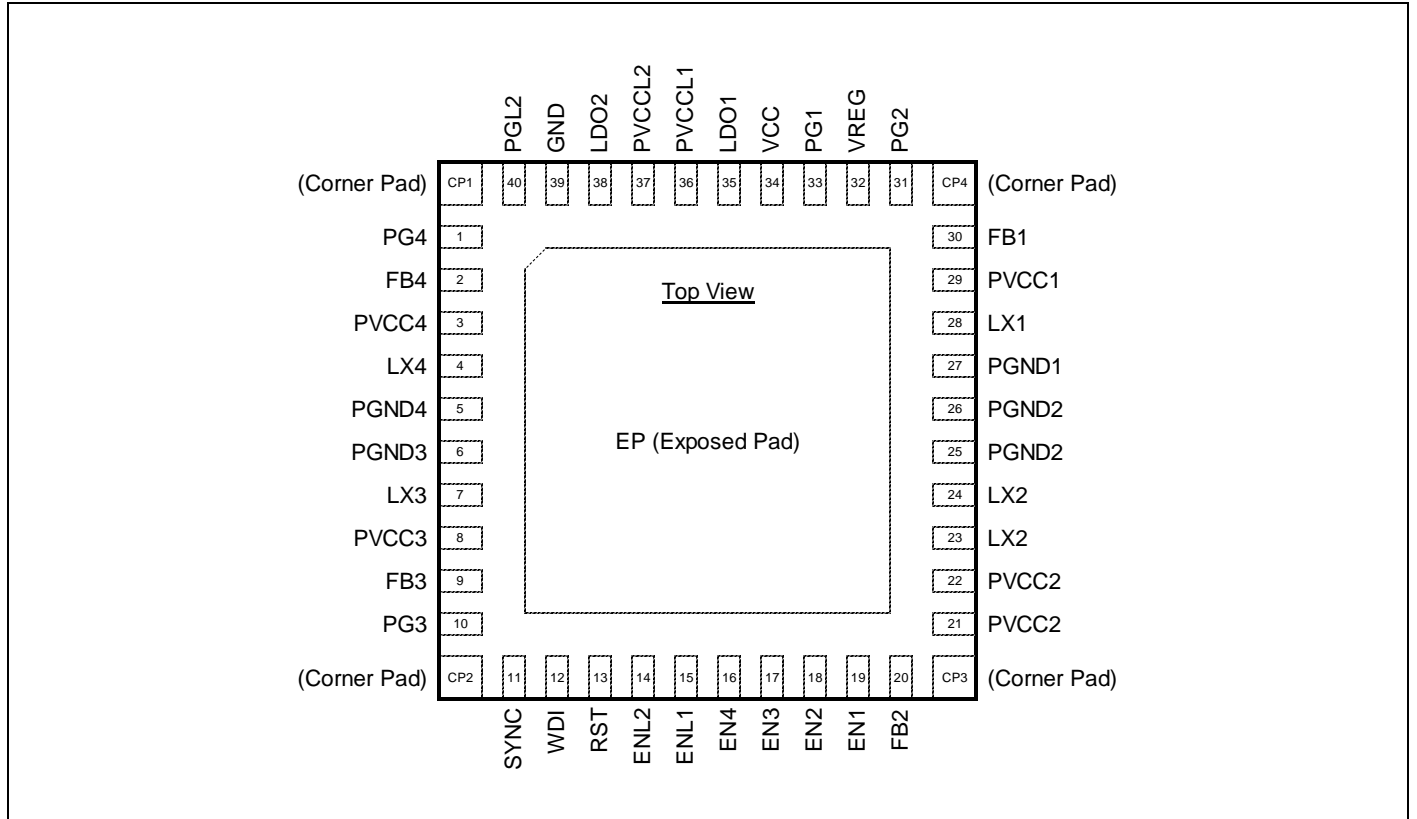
PGL2 GND LDO2 PVCCL2 PVCCL1 LDO1 VCC PG1 VREG PG2

(Corner Pad) CP1 40 39 38 37 36 35 34 33 32 31 CP4 (Corner Pad)

PG4 1
FB4 2
PVCC4 3
LX4 4
PGND4 5
PGND3 6
LX3 7
PVCC3 8
FB3 9
PG3 10

Top View

EP (Exposed Pad)

30 FB1
29 PVCC1
28 LX1
27 PGND1
26 PGND2
25 PGND2
24 LX2
23 LX2
22 PVCC2
21 PVCC2

(Corner Pad) CP2 11 12 13 14 15 16 17 18 19 20 CP3 (Corner Pad)

SYNC WDI RST ENL2 ENL1 EN4 EN3 EN2 EN1 FB2